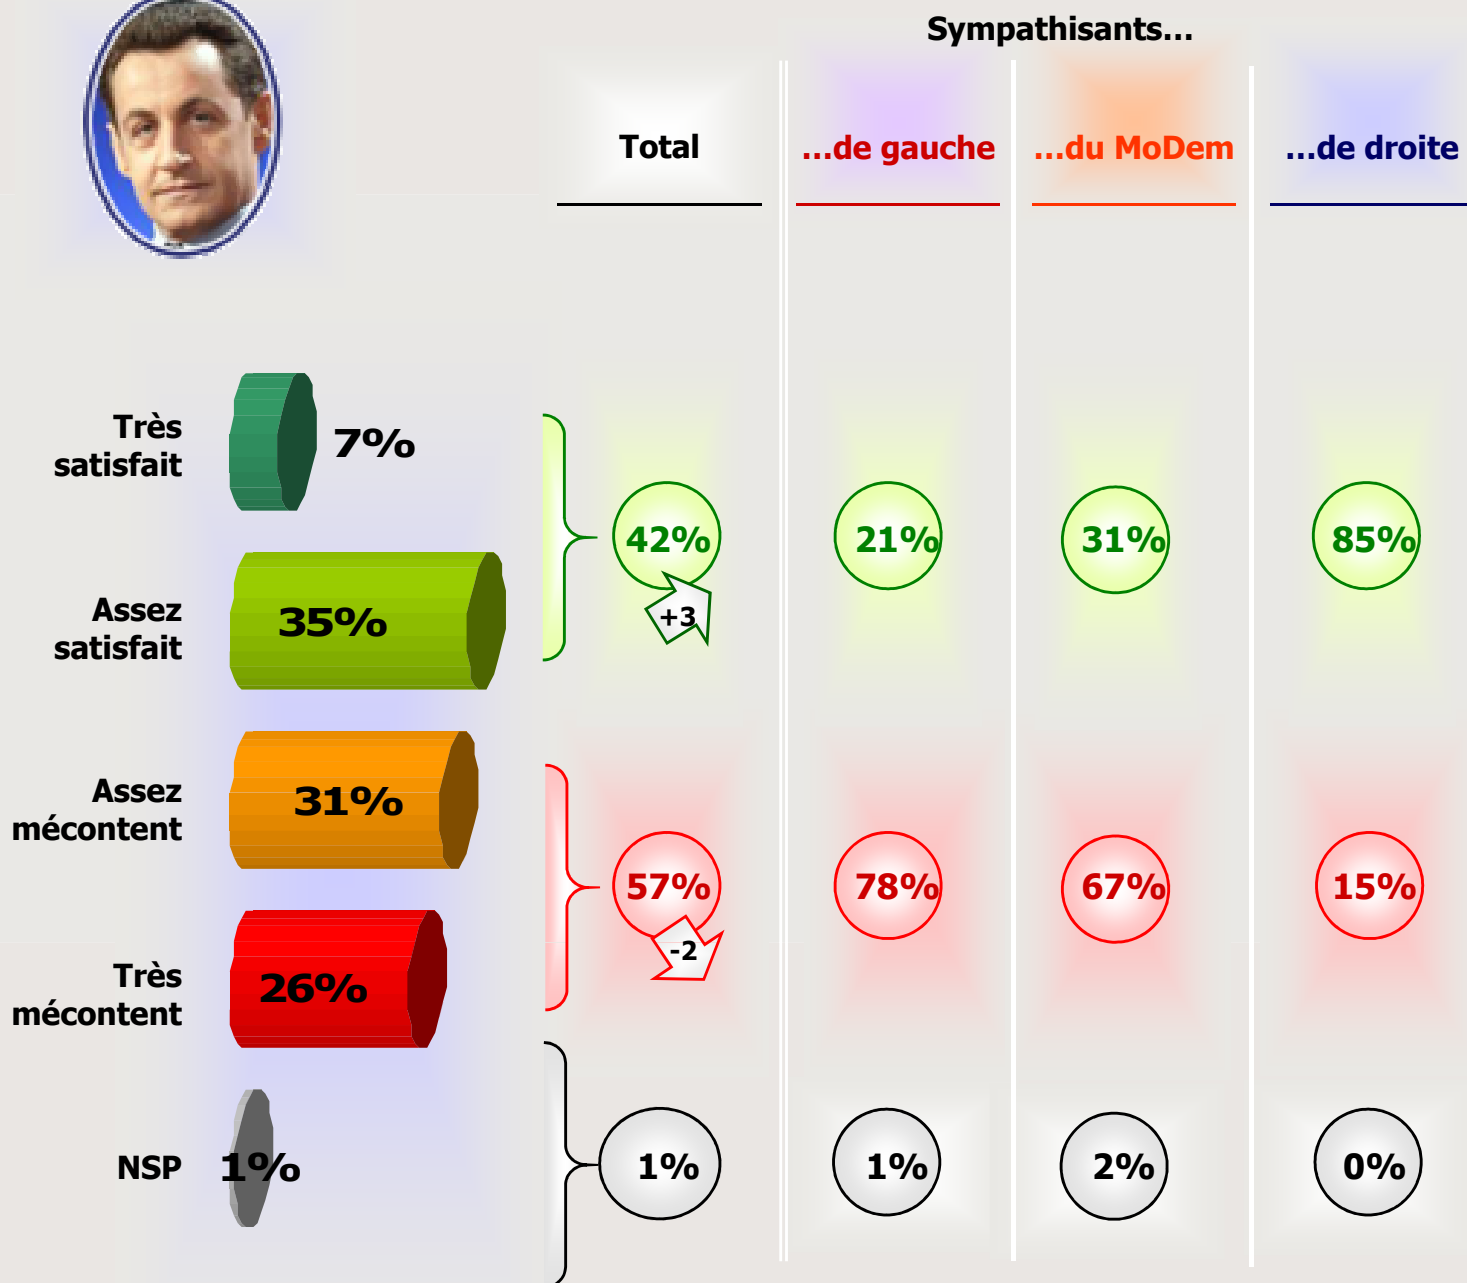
Sympathisants…

| | Total | …de gauche | …du MoDem | …de droite |
|---|---|---|---|---|
| Très satisfait 7% / Assez satisfait 35% | 42% +3 | 21% | 31% | 85% |
| Assez mécontent 31% / Très mécontent 26% | 57% -2 | 78% | 67% | 15% |
| NSP 1% | 1% | 1% | 2% | 0% |